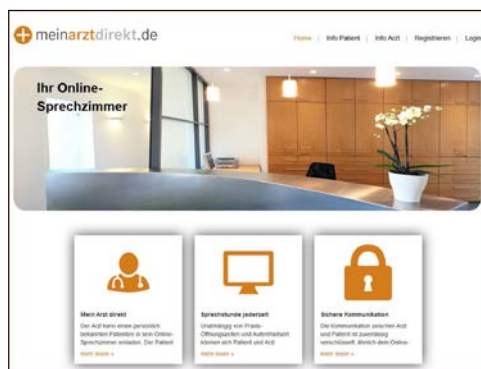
meinarztdirekt.de

Home | Info Patient | Info Arzt | Registrieren | Login

Ihr Online-Sprechzimmer

Mein Arzt direkt
Der Arzt kann einen persönlich bekannten Patienten in sein Online-Sprechzimmer einladen. Der Patient
mehr lesen »

Sprechstunde jederzeit
Unabhängig von Praxis-Öffnungszeiten und Aufenthaltsort können sich Patient und Arzt
mehr lesen »

Sichere Kommunikation
Die Kommunikation zwischen Arzt und Patient ist zuverlässig verschlüsselt. Ähnlich dem Online-
mehr lesen »